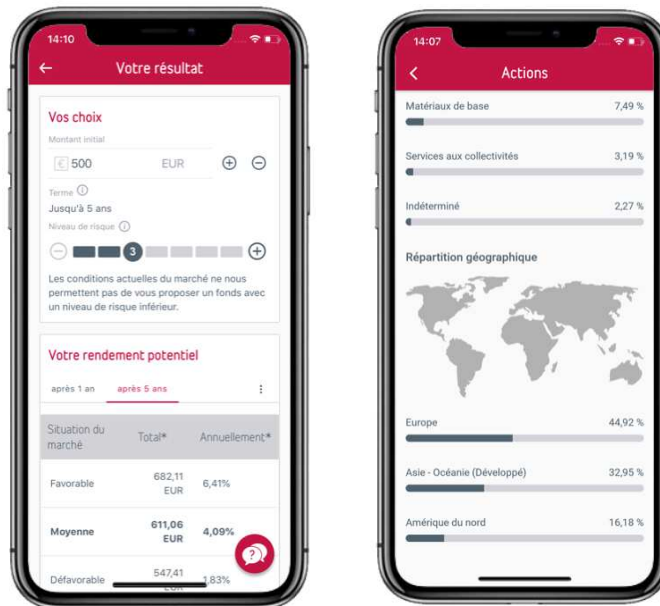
14:10

Votre résultat

Vos choix

Montant initial

€ 500 EUR

Terme

Jusqu'à 5 ans

Niveau de risque

3

Les conditions actuelles du marché ne nous permettent pas de vous proposer un fonds avec un niveau de risque inférieur.

Votre rendement potentiel

après 1 an après 5 ans

| Situation du marché | Total* | Annuellement* |
|---|---|---|
| Favorable | 682,11 EUR | 6,41% |
| Moyenne | 611,06 EUR | 4,09% |
| Défavorable | 547,41 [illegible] | 1,83% |

14:07

Actions

Matériaux de base 7,49 %

Services aux collectivités 3,19 %

Indéterminé 2,27 %

Répartition géographique

Europe 44,92 %

Asie - Océanie (Développé) 32,95 %

Amérique du nord 16,18 %